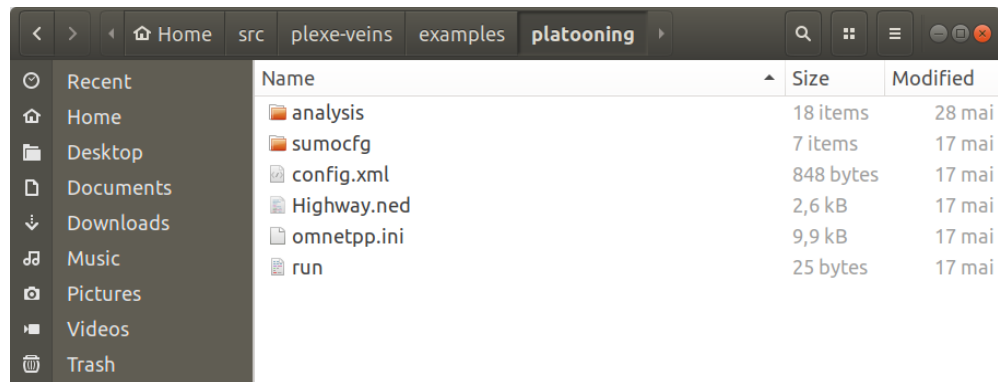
Home src plexe-veins examples platooning

Recent
Home
Desktop
Documents
Downloads
Music
Pictures
Videos
Trash

| Name | Size | Modified |
|---|---|---|
| analysis | 18 items | 28 mai |
| sumocfg | 7 items | 17 mai |
| config.xml | 848 bytes | 17 mai |
| Highway.ned | 2,6 kB | 17 mai |
| omnetpp.ini | 9,9 kB | 17 mai |
| run | 25 bytes | 17 mai |